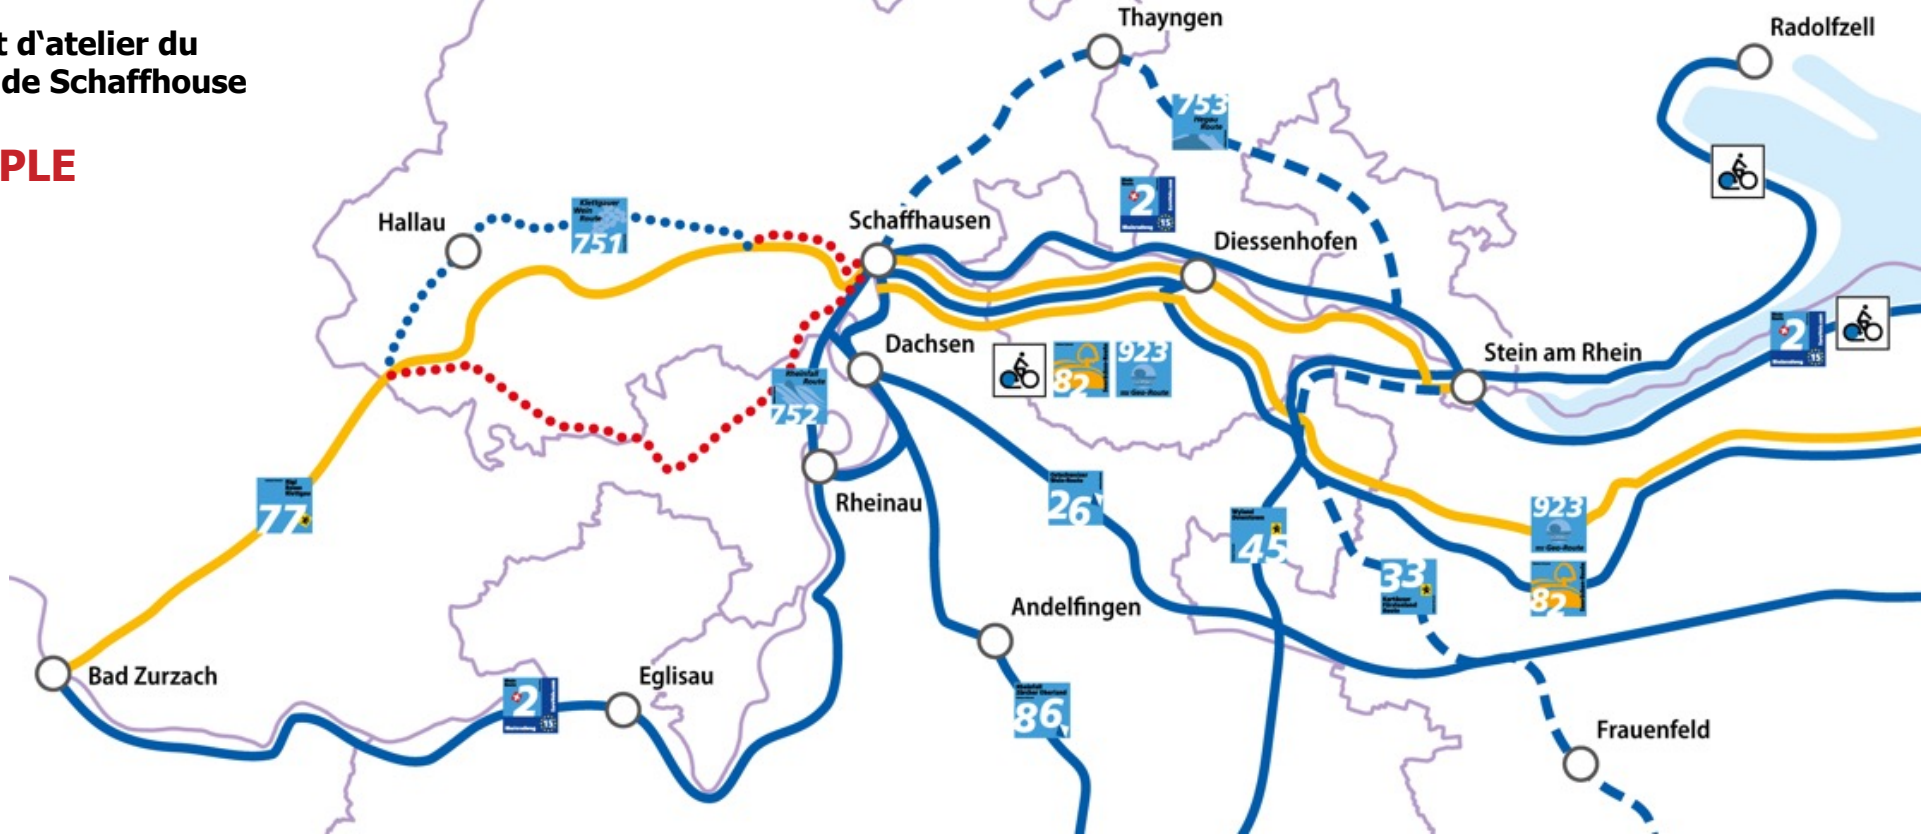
t d‘atelier du
de Schaffhouse

PLE

Thayngen
Radolfzell
753
Hallau
751
Schaffhausen
2
Diessenhofen
Dachsen
82
923
Stein am Rhein
2
752
Rheinau
77
26
45
923
33
82
Andelfingen
Bad Zurzach
2
Eglisau
86
Frauenfeld